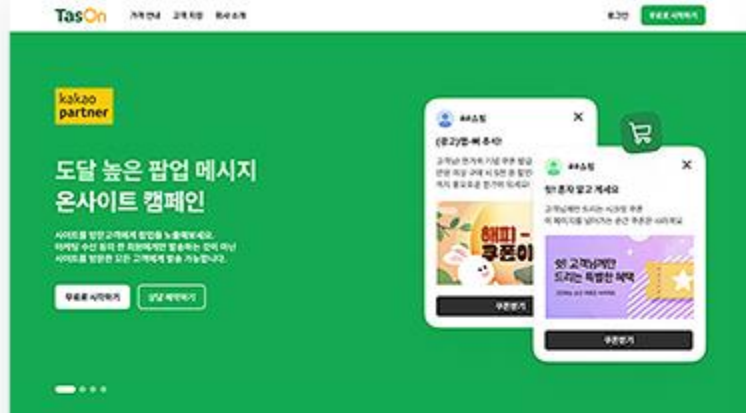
TasOn

가격 안내 고객 지원 회사 소개

로그인

무료로 시작하기

kakao partner

도달 높은 팝업 메시지 온사이트 캠페인

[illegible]

무료로 시작하기

상담 예약하기

##쇼핑

(광고)봄-봄 초이

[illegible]

해피 - 쿠폰이

쿠폰받기

##쇼핑

잠! 혼자 알고 계세요

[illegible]

쉿! 고객님께만 드리는 특별한 혜택

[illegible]

쿠폰받기